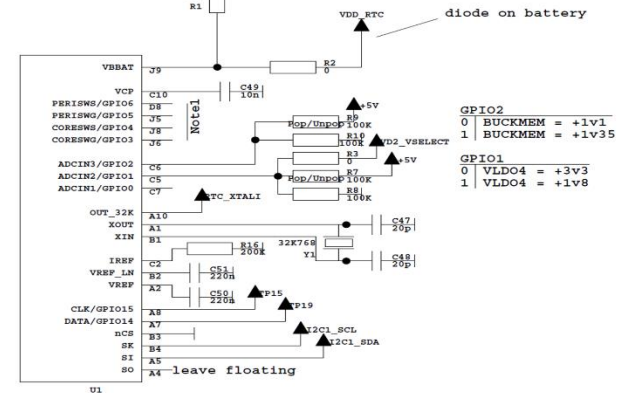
R1

VDD_RTC

diode on battery

VBBAT J9
R2 0
VCP C10
C49 10n
PERISWS/GPIO6 D8
PERISWG/GPIO5 J5
CORESWS/GPIO4 J8
CORESWG/GPIO3 J6
Note1

+5V
Pop/Unpop
R9 100K
R10 100K
VD2_VSELECT
R3 0
+5V
Pop/Unpop
R7 100K
R8 100K

ADCIN3/GPIO2 C6
ADCIN2/GPIO1 C5
ADCIN1/GPIO0 C7

RTC_XTALI

OUT_32K A10
XOUT A1
XIN B1
C47 20p
R16 200K
32K768
Y1
C48 20p
IREF C2
VREF_LN B2
C51 220n
VREF A2
C50 220n
TP15
TP19
CLK/GPIO15 A8
DATA/GPIO14 A7
nCS B3
SK B4
SI A5
SO A4
I2C1_SCL
I2C1_SDA
leave floating
U1

GPIO2
| 0 | BUCKMEM = +1v1 |
|---|---|
| 1 | BUCKMEM = +1v35 |

GPIO1
| 0 | VLDO4 = +3v3 |
|---|---|
| 1 | VLDO4 = +1v8 |